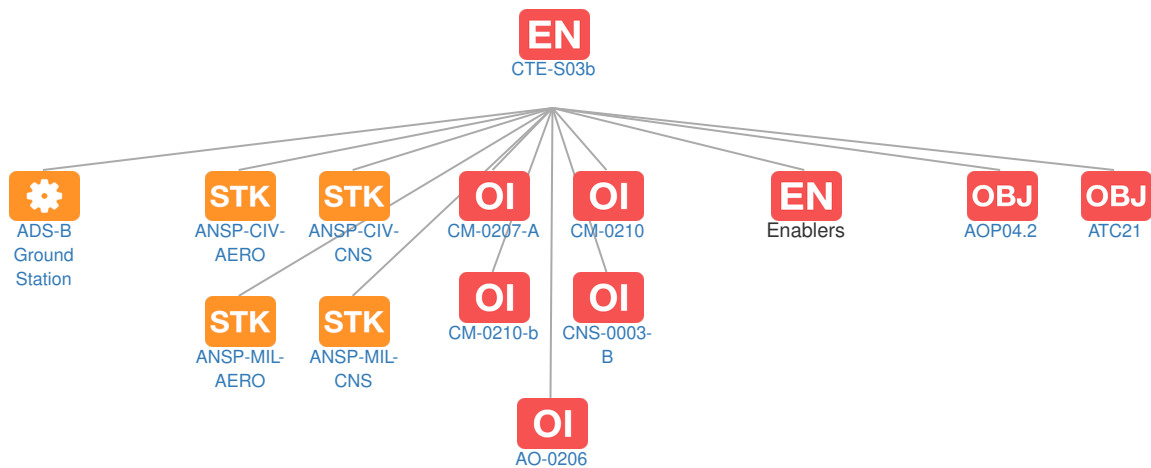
EN
CTE-S03b

ADS-B Ground Station

STK
ANSP-CIV-AERO

STK
ANSP-CIV-CNS

OI
CM-0207-A

OI
CM-0210

EN
Enablers

OBJ
AOP04.2

OBJ
ATC21

STK
ANSP-MIL-AERO

STK
ANSP-MIL-CNS

OI
CM-0210-b

OI
CNS-0003-B

OI
AO-0206